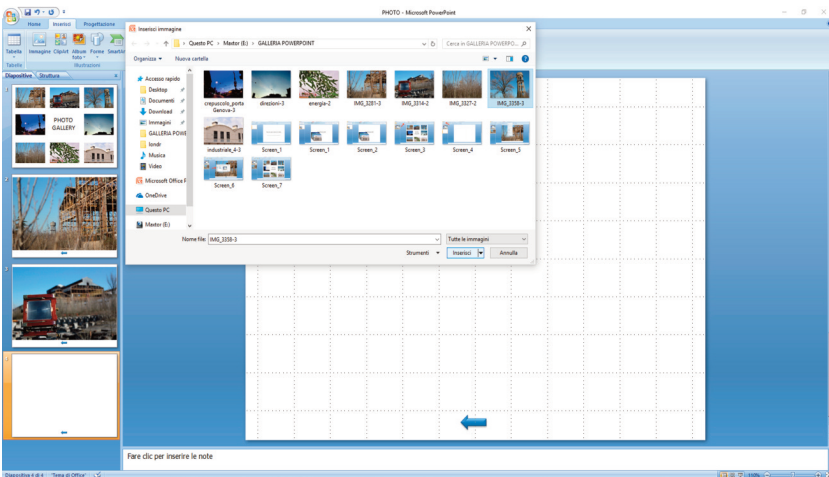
PHOTO - Microsoft PowerPoint

Home Inserisci Progettazione

Tabella Immagine ClipArt Album foto Forme SmartArt

Tabelle Illustrazioni

Diapositive Struttura

1

PHOTO GALLERY

2

3

4

Inserisci immagine

Questo PC > Master (E:) > GALLERIA POWERPOINT

Cerca in GALLERIA POWERPO...

Organizza ▾ Nuova cartella

Accesso rapido
Desktop
Documenti
Download
Immagini
GALLERIA POWE
londr
Musica
Video
Microsoft Office P
OneDrive
Questo PC
Master (E:)

crepuscolo_porta Genova-3
direzioni-3
energia-2
IMG_3281-3
IMG_3314-2
IMG_3327-2
IMG_3358-3
industriale_4-3
Screen_1
Screen_1
Screen_2
Screen_3
Screen_4
Screen_5
Screen_6
Screen_7

Nome file: IMG_3358-3

Tutte le immagini

Strumenti ▾

Inserisci

Annulla

Fare clic per inserire le note

Diapositiva 4 di 4 "Tema di Office"

110%